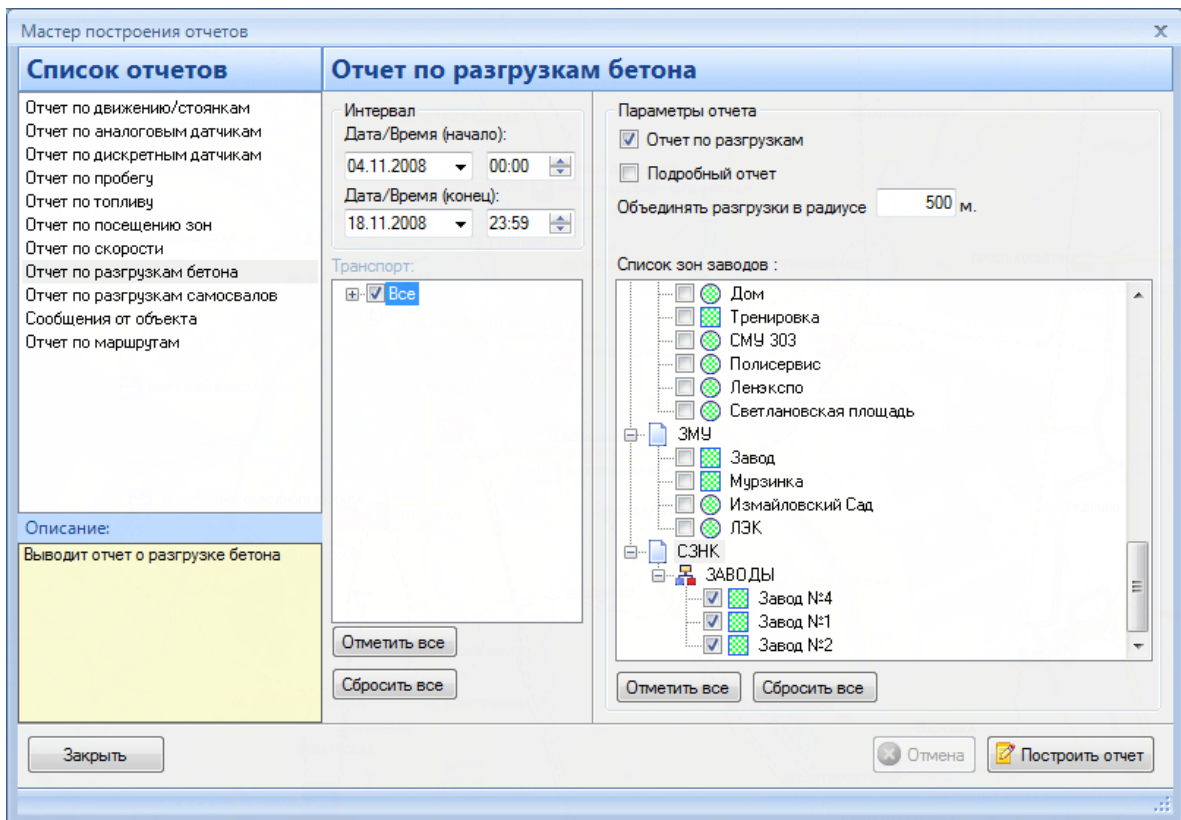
Мастер построения отчетов

Список отчетов

Отчет по движению/стоянкам
Отчет по аналоговым датчикам
Отчет по дискретным датчикам
Отчет по пробегу
Отчет по топливу
Отчет по посещению зон
Отчет по скорости
Отчет по разгрузкам бетона
Отчет по разгрузкам самосвалов
Сообщения от объекта
Отчет по маршрутам

Описание:
Выводит отчет о разгрузке бетона

Отчет по разгрузкам бетона

Интервал
Дата/Время (начало):
04.11.2008 00:00
Дата/Время (конец):
18.11.2008 23:59

Транспорт:
Все

Отметить все
Сбросить все

Параметры отчета
Отчет по разгрузкам
Подробный отчет
Объединять разгрузки в радиусе 500 м.

Список зон заводов :
Дом
Тренировка
СМУ 303
Полисервис
Ленэкспо
Светлановская площадь
ЗМУ
Завод
Мурзинка
Измайловский Сад
ЛЭК
СЗНК
ЗАВОДЫ
Завод №4
Завод №1
Завод №2

Отметить все
Сбросить все

Закрыть
Отмена
Построить отчет